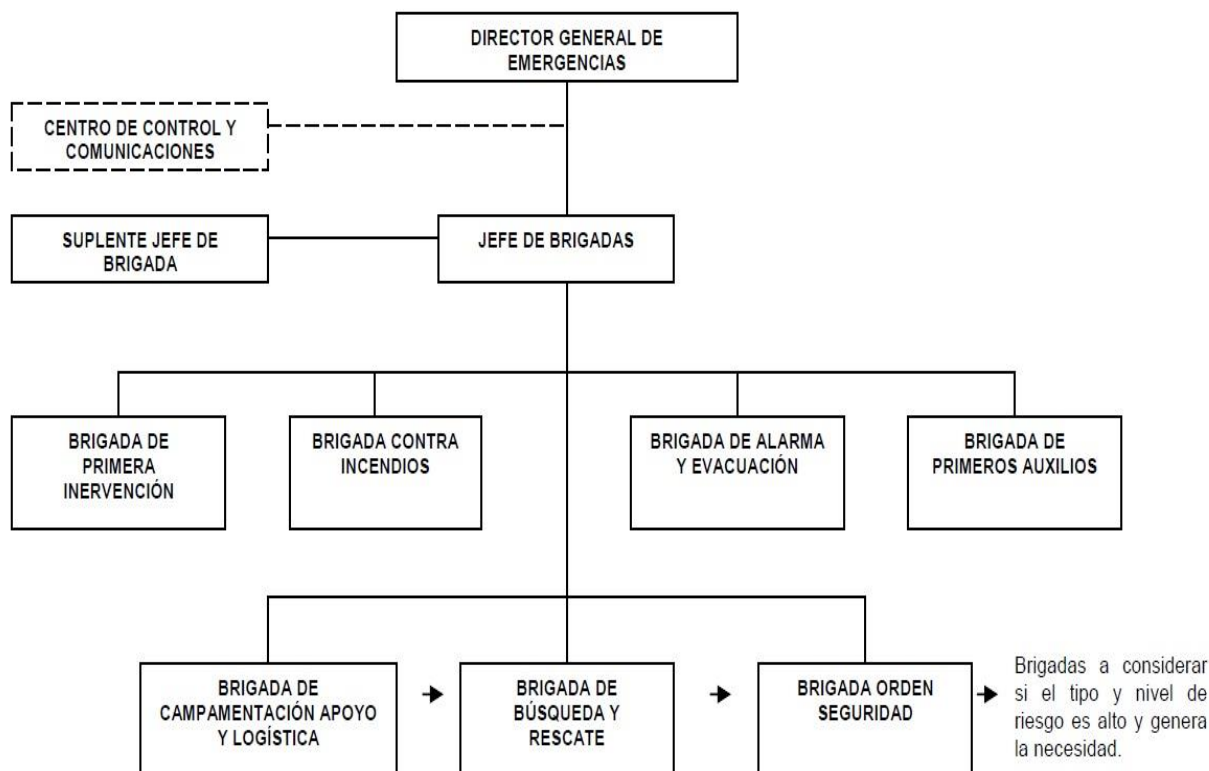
DIRECTOR GENERAL DE EMERGENCIAS

CENTRO DE CONTROL Y COMUNICACIONES

SUPLENTE JEFE DE BRIGADA

JEFE DE BRIGADAS

BRIGADA DE PRIMERA INERVENCIÓN

BRIGADA CONTRA INCENDIOS

BRIGADA DE ALARMA Y EVACUACIÓN

BRIGADA DE PRIMEROS AUXILIOS

BRIGADA DE CAMPAMENTACIÓN APOYO Y LOGÍSTICA

BRIGADA DE BÚSQUEDA Y RESCATE

BRIGADA ORDEN SEGURIDAD

Brigadas a considerar si el tipo y nivel de riesgo es alto y genera la necesidad.